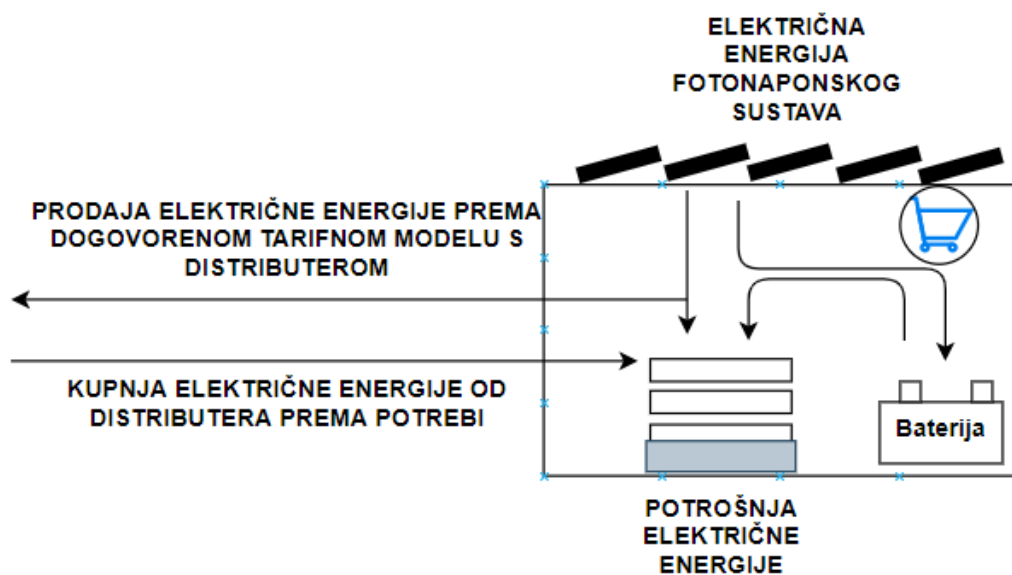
ELEKTRIČNA ENERGIJA FOTONAPONSKOG SUSTAVA

PRODAJA ELEKTRIČNE ENERGIJE PREMA DOGOVORENOM TARIFNOM MODELU S DISTRIBUTEROM

KUPNJA ELEKTRIČNE ENERGIJE OD DISTRIBUTERA PREMA POTREBI

Baterija

POTROŠNJA ELEKTRIČNE ENERGIJE